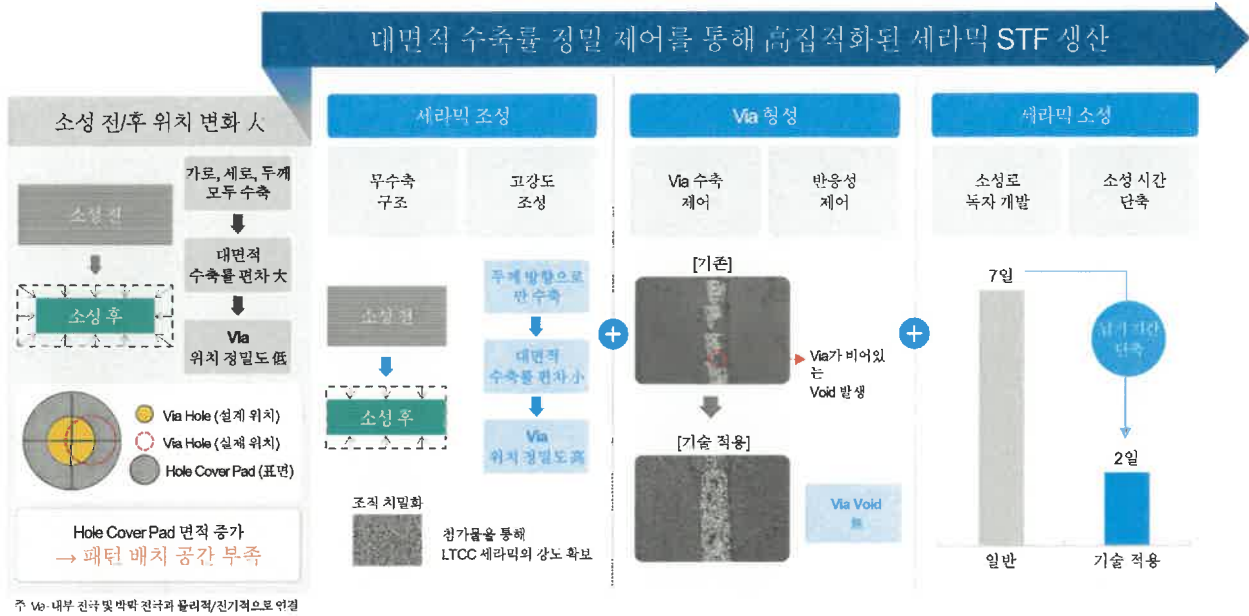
대면적 수축률 정밀 제어를 통해 고집적화된 세라믹 STF 생산

소성 전/후 위치 변화 大

소성 전

소성 후

가로, 세로, 두께 모두 수축

대면적 수축률 편차 大

Via 위치 정밀도 低

Via Hole (설계 위치)

Via Hole (실제 위치)

Hole Cover Pad (표면)

Hole Cover Pad 면적 증가
→ 패턴 배치 공간 부족

주 Via: 내부 전극 및 박막 전극과 물리적/전기적으로 연결

세라믹 조성

무수축 구조

고강도 조성

소성 전

소성 후

두께 방향으로만 수축

대면적 수축률 편차 小

Via 위치 정밀도 高

조직 치밀화

첨가물을 통해 LTCC 세라믹의 강도 확보

Via 형성

Via 수축 제어

반응성 제어

[기존]

Via가 비어있는 Void 발생

[기술 적용]

Via Void 無

세라믹 소성

소성로 독자 개발

소성 시간 단축

7일

납기 기간 단축

2일

일반

기술 적용